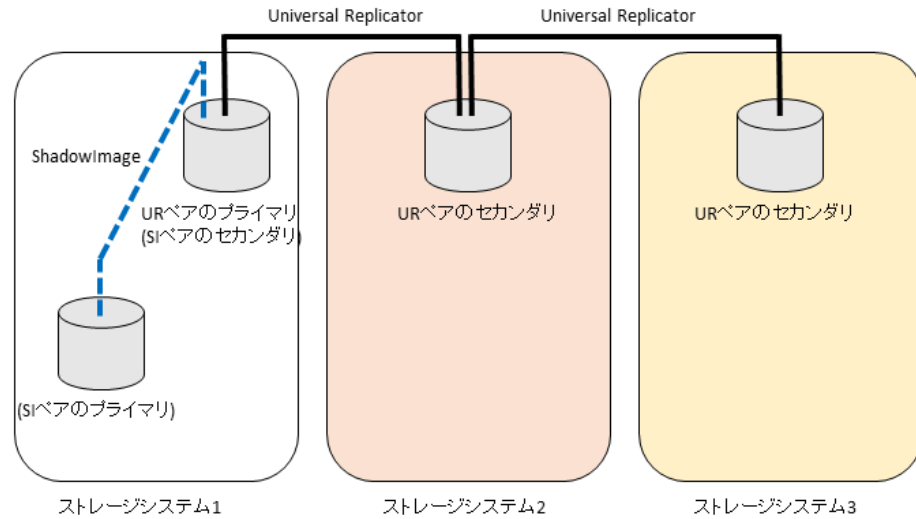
Universal Replicator

Universal Replicator

ShadowImage

URペアのプライマリ
(SIペアのセカンダリ)

(SIペアのプライマリ)

URペアのセカンダリ

URペアのセカンダリ

ストレージシステム1

ストレージシステム2

ストレージシステム3